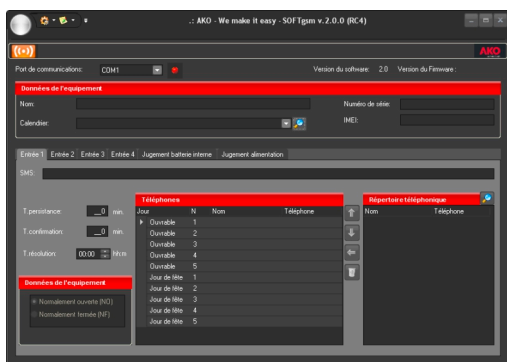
.: AKO - We make it easy - SOFTgsm v.2.0.0 (RC4)

AKO

Port de communications: COM1

Version du software: 2.0 Version du Firmware :

Données de l'equipement

Nom:

Numéro de série:

Calendrier:

IMEI:

Entrée 1 Entrée 2 Entrée 3 Entrée 4 Jugement batterie interne Jugement alimentation

SMS:

T.persistance: 0 min.

T.confirmation: 0 min.

T.résolution: 00:00 hh:m

Données de l'equipement

Normalement ouvert (NO)

Normalement fermée (NF)

Téléphones

| Jour | N | Nom | Téléphone |
|---|---|---|---|
| Ouvrable | 1 | | |
| Ouvrable | 2 | | |
| Ouvrable | 3 | | |
| Ouvrable | 4 | | |
| Ouvrable | 5 | | |
| Jour de fête | 1 | | |
| Jour de fête | 2 | | |
| Jour de fête | 3 | | |
| Jour de fête | 4 | | |
| Jour de fête | 5 | | |

Répertoire téléphonique

| Nom | Téléphone |
|---|---|